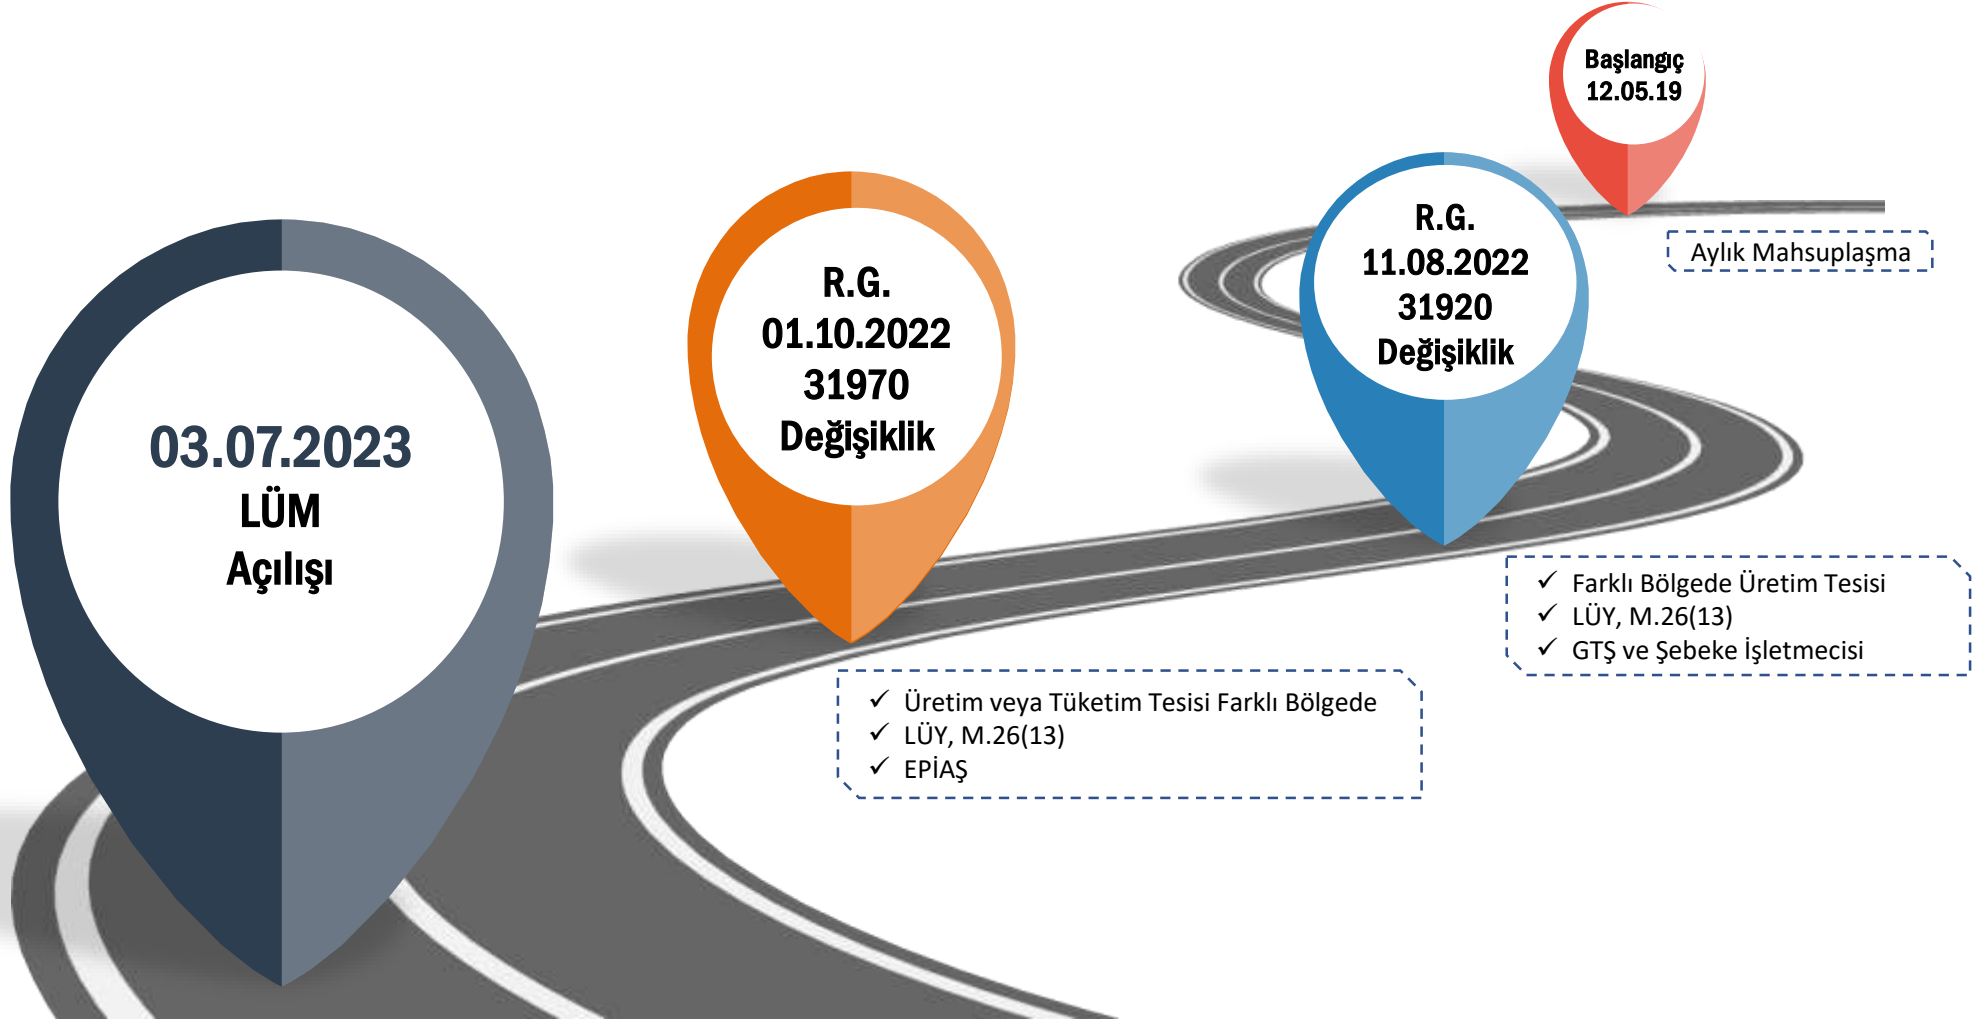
Başlangıç
12.05.19

Aylık Mahsuplaşma

R.G.
11.08.2022
31920
Değişiklik

✓ Farklı Bölgede Üretim Tesisi
✓ LÜY, M.26(13)
✓ GTŞ ve Şebeke İşletmecisi

R.G.
01.10.2022
31970
Değişiklik

✓ Üretim veya Tüketim Tesisi Farklı Bölgede
✓ LÜY, M.26(13)
✓ EPİAŞ

03.07.2023
LÜM
Açılışı